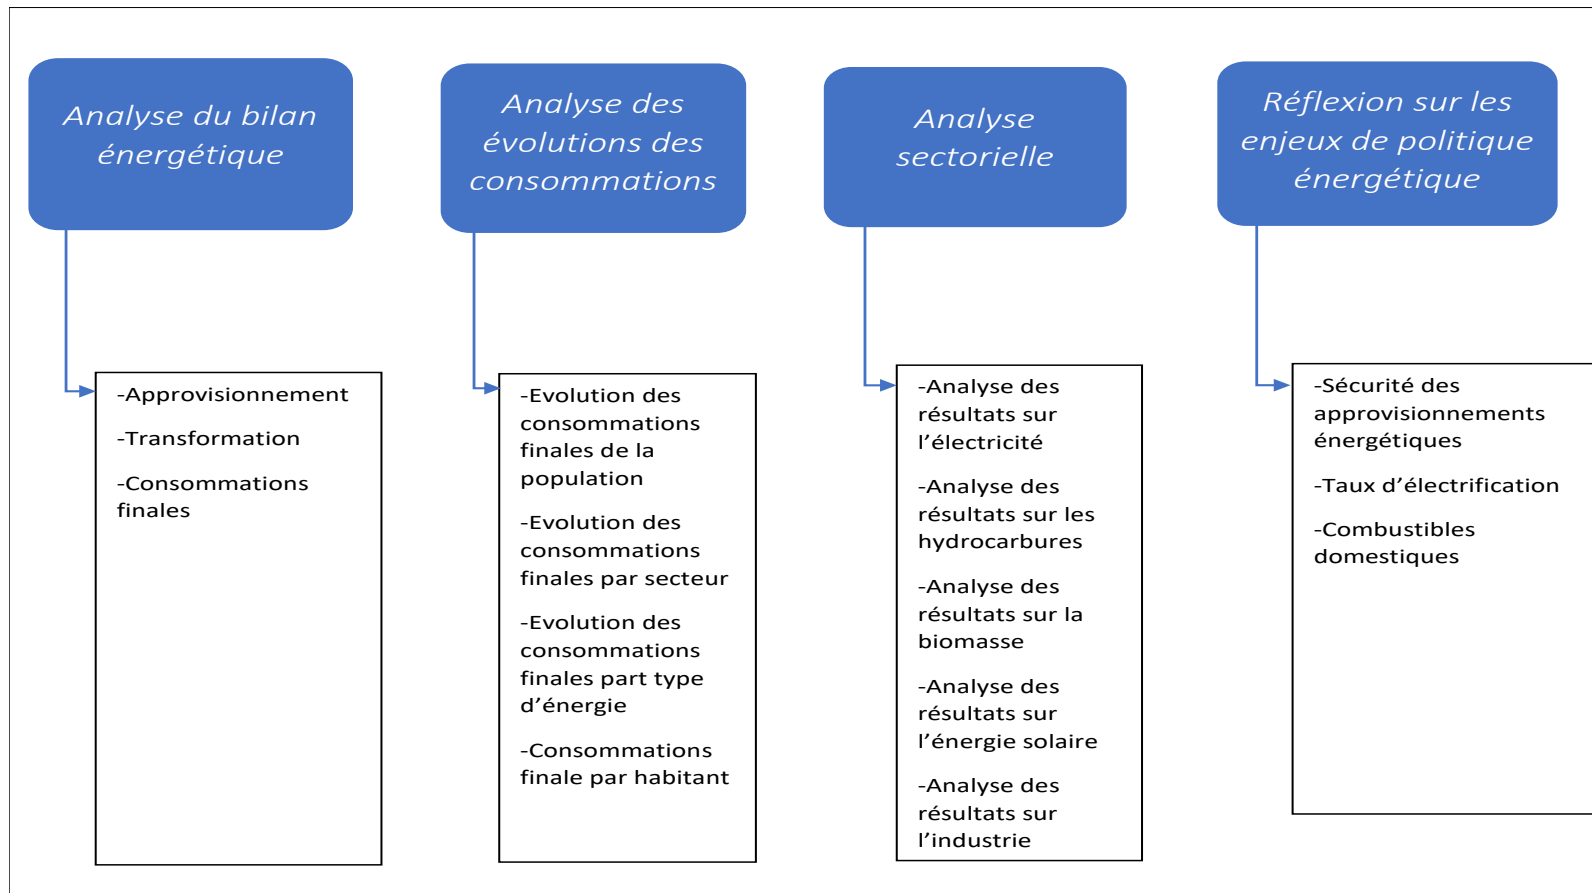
Analyse du bilan énergétique

-Approvisionnement

-Transformation

-Consommations finales

Analyse des évolutions des consommations

-Evolution des consommations finales de la population

-Evolution des consommations finales par secteur

-Evolution des consommations finales part type d'énergie

-Consommations finale par habitant

Analyse sectorielle

-Analyse des résultats sur l'électricité

-Analyse des résultats sur les hydrocarbures

-Analyse des résultats sur la biomasse

-Analyse des résultats sur l'énergie solaire

-Analyse des résultats sur l'industrie

Réflexion sur les enjeux de politique énergétique

-Sécurité des approvisionnements énergétiques

-Taux d'électrification

-Combustibles domestiques